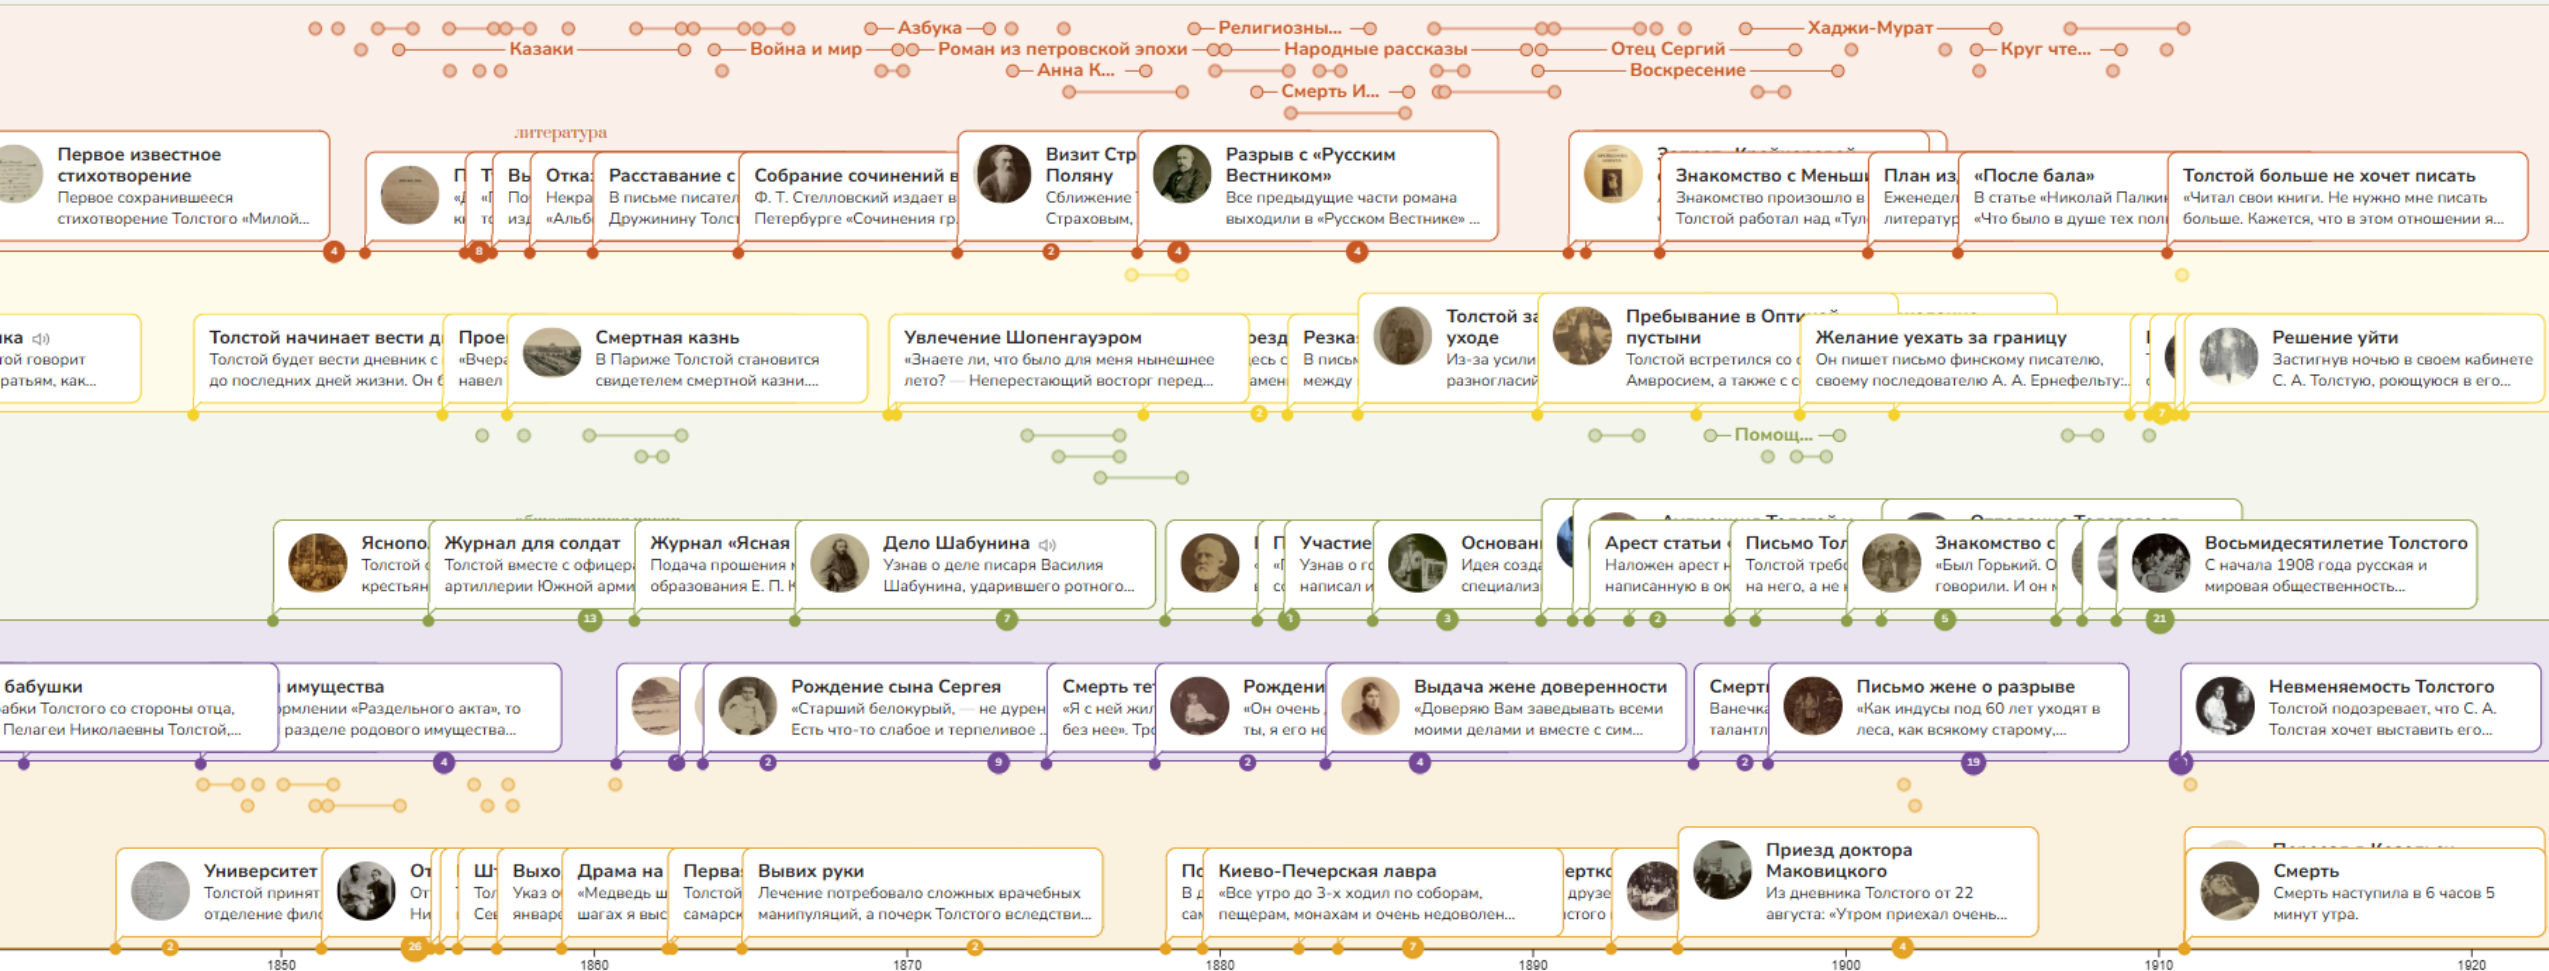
Азбука
Религиозны...
Хаджи-Мурат
Казаки
Война и мир
Роман из петровской эпохи
Народные рассказы
Отец Сергий
Круг чте...
Анна К...
Воскресение
Смерть И...

литература

Первое известное стихотворение
Первое сохранившееся стихотворение Толстого «Милой...

Расставание с
В письме писател
Дружинину Толст

Собрание сочинений в
Ф. Т. Стелловский издает в
Петербурге «Сочинения гр.

Визит Стр
Поляну
Сближение
Страховым,

Разрыв с «Русским Вестником»
Все предыдущие части романа выходили в «Русском Вестнике» ...

Знакомство с Меньш
Знакомство произошло в
Толстой работал над «Тул

План из
Еженедел
литератур

«После бала»
В статье «Николай Палкин
«Что было в душе тех пол

Толстой больше не хочет писать
«Читал свои книги. Не нужно мне писать больше. Кажется, что в этом отношении я...

Толстой начинает вести д
Толстой будет вести дневник с
до последних дней жизни. Он

Смертная казнь
В Париже Толстой становится свидетелем смертной казни...

Увлечение Шопенгауэром
«Знаете ли, что было для меня нынешнее лето? — Непрестающий восторг перед...

Толстой за
уходе
Из-за усили
разногласий

Пребывание в Оптиной пустыни
Толстой встретился со
Амвросием, а также с

Желание уехать за границу
Он пишет письмо финскому писателю, своему последователю А. А. Ернефельту:...

Решение уйти
Застигнув ночью в своем кабинете С. А. Толстую, роющуюся в его...

Помощ...

Журнал для солдат
Толстой вместе с офицер
артиллерии Южной арми

Журнал «Ясная
Подача прошения
образования Е. П. К

Дело Шабунина
Узнав о деле писаря Василия Шабунина, ударившего ротного...

Участие
Узнав о г
написал

Арест статьи
Наложен арест
написанную в ок

Письмо То
Толстой треб
на него, а не

Знакомство с
«Был Горький. О
говорили. И он

Восьмидесятилетие Толстого
С начала 1908 года русская и мировая общественность...

бабушки
абки Толстого со стороны отца, Пелагеи Николаевны Толстой,...

имущества
рмлении «Раздельного акта», то
разделе родового имущества...

Рождение сына Сергея
«Старший белокурый, — не дурен
Есть что-то слабое и терпеливое

Выдача жене доверенности
«Доверяю Вам заведывать всеми моими делами и вместе с сим...

Письмо жене о разрыве
«Как индусы под 60 лет уходят в леса, как всякому старому,...

Невменяемость Толстого
Толстой подозревает, что С. А. Толстая хочет выставить его...

Университет
Толстой принят
отделение фил

Драма на
«Медведь ш
шагах я выс

Вывих руки
Лечение потребовало сложных врачебных манипуляций, а почерк Толстого вследстви...

Киево-Печерская лавра
«Все утро до 3-х ходил по соборам, пещерам, монахам и очень недоволен...

Приезд доктора Маковицкого
Из дневника Толстого от 22 августа: «Утром приехал очень...

Смерть
Смерть наступила в 6 часов 5 минут утра.

1850 1860 1870 1880 1890 1900 1910 1920